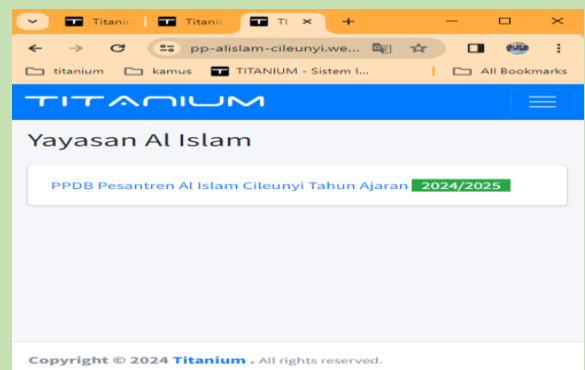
Titaniu | Titaniu | Ti ×

pp-alislam-cileunyi.we...

titanium kamus TITANIUM - Sistem I... All Bookmarks

TITANIUM

Yayasan Al Islam

PPDB Pesantren Al Islam Cileunyi Tahun Ajaran 2024/2025

Copyright © 2024 Titanium . All rights reserved.